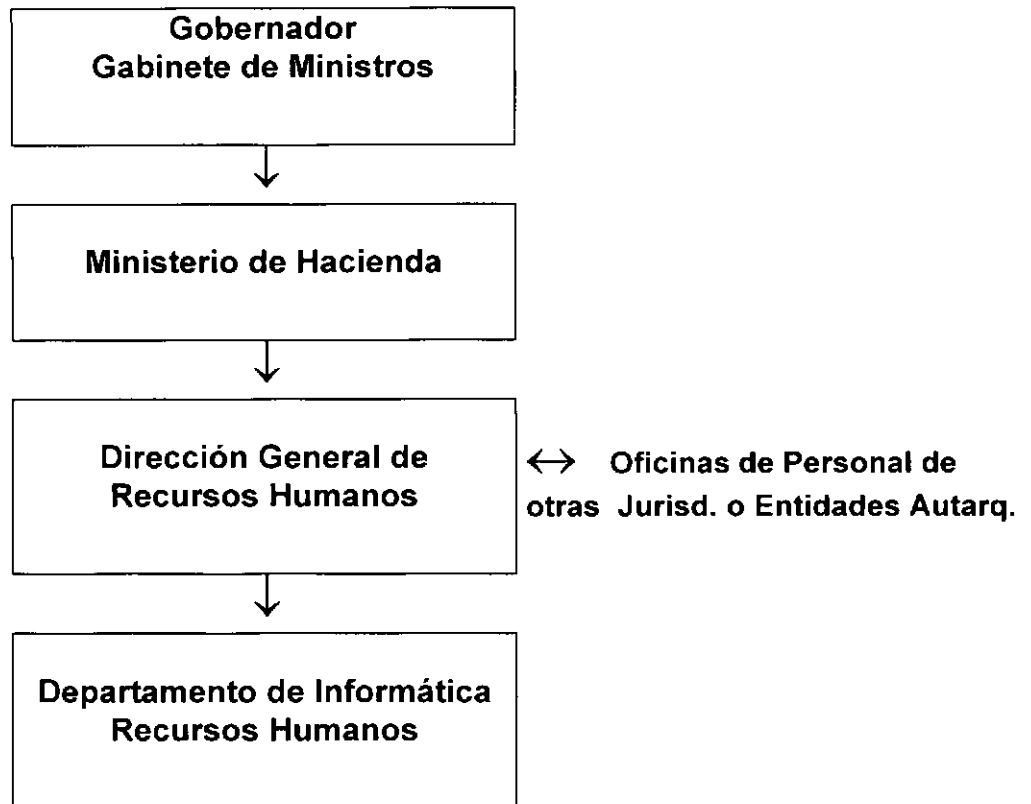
Gobernador
Gabinete de Ministros

Ministerio de Hacienda

Dirección General de Recursos Humanos

↔ Oficinas de Personal de otras Jurisd. o Entidades Autarq.

Departamento de Informática Recursos Humanos